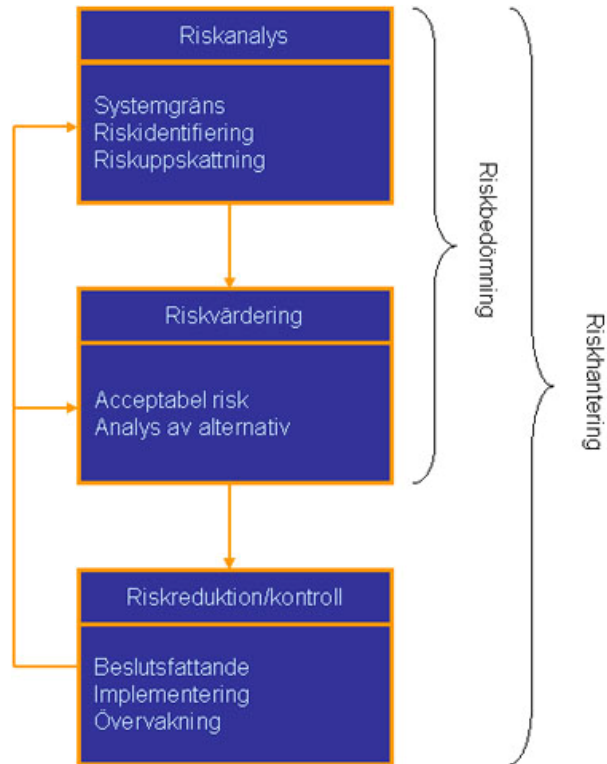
Riskanalys

Systemgräns
Riskidentifiering
Riskuppskattning

Riskvärdering

Acceptabel risk
Analys av alternativ

Riskreduktion/kontroll

Beslutsfattande
Implementering
Övervakning

Riskbedömning

Riskhantering